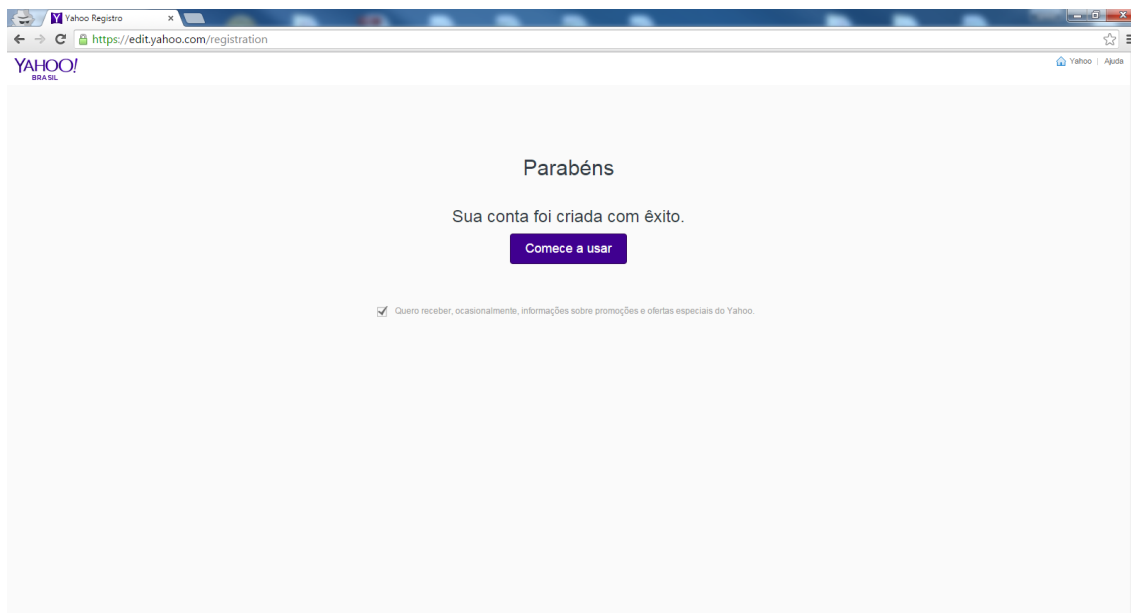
Yahoo Registro ×

https://edit.yahoo.com/registration

YAHOO!
BRASIL

Yahoo | Ajuda

Parabéns

Sua conta foi criada com êxito.

Comece a usar

Quero receber, ocasionalmente, informações sobre promoções e ofertas especiais do Yahoo.